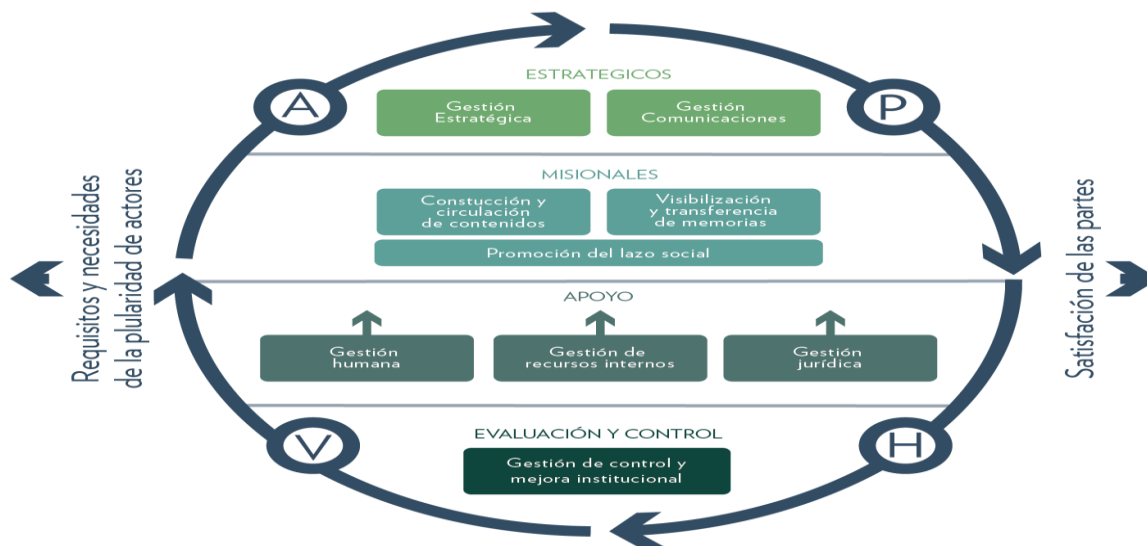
Requisitos y necesidades de la pluralidad de actores

A

ESTRATEGICOS

Gestión Estratégica

Gestión Comunicaciones

P

MISIONALES

Constucción y circulación de contenidos

Visibilización y transferencia de memorias

Promoción del lazo social

APOYO

Gestión humana

Gestión de recursos internos

Gestión jurídica

V

EVALUACIÓN Y CONTROL

Gestión de control y mejora institucional

H

Satisfación de las partes